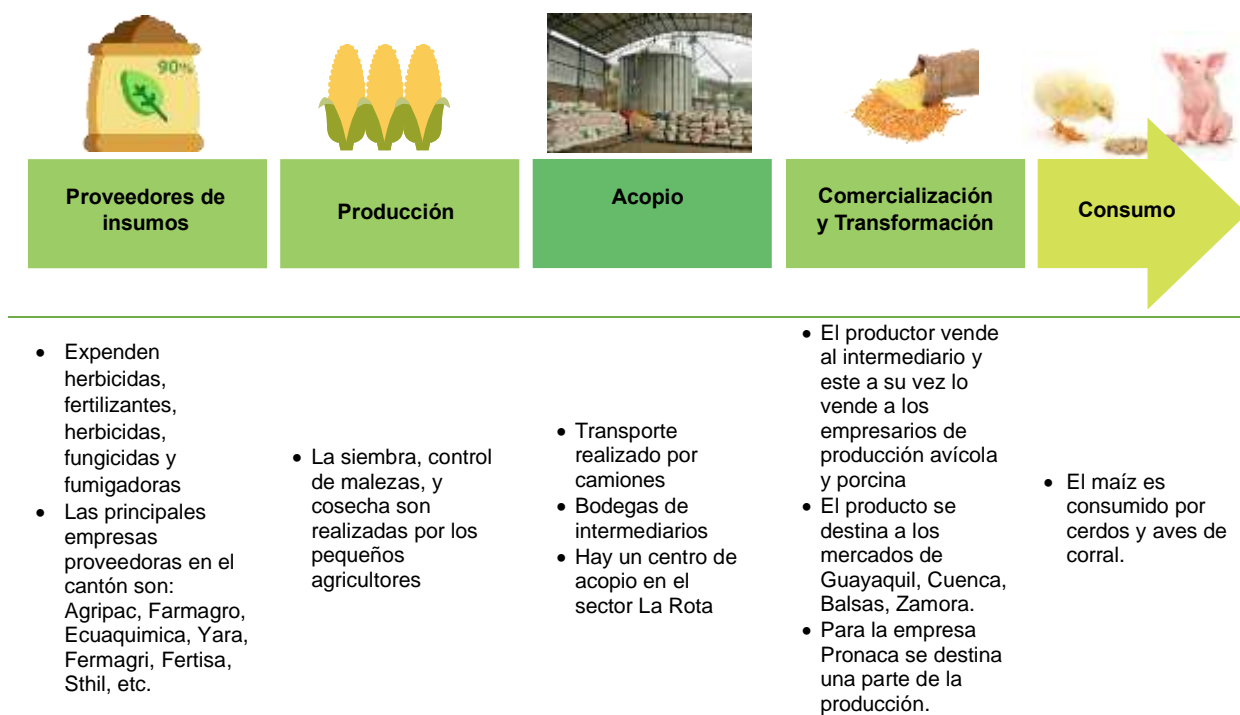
90%

Proveedores de insumos

Producción

Acopio

Comercialización y Transformación

Consumo

- Expenden herbicidas, fertilizantes, herbicidas, fungicidas y fumigadoras
- Las principales empresas proveedoras en el cantón son: Agripac, Farmagro, Ecuaquimica, Yara, Fermagri, Fertisa, Sthil, etc.

- La siembra, control de malezas, y cosecha son realizadas por los pequeños agricultores

- Transporte realizado por camiones
- Bodegas de intermediarios
- Hay un centro de acopio en el sector La Rota

- El productor vende al intermediario y este a su vez lo vende a los empresarios de producción avícola y porcina
- El producto se destina a los mercados de Guayaquil, Cuenca, Balsas, Zamora.
- Para la empresa Pronaca se destina una parte de la producción.

- El maíz es consumido por cerdos y aves de corral.